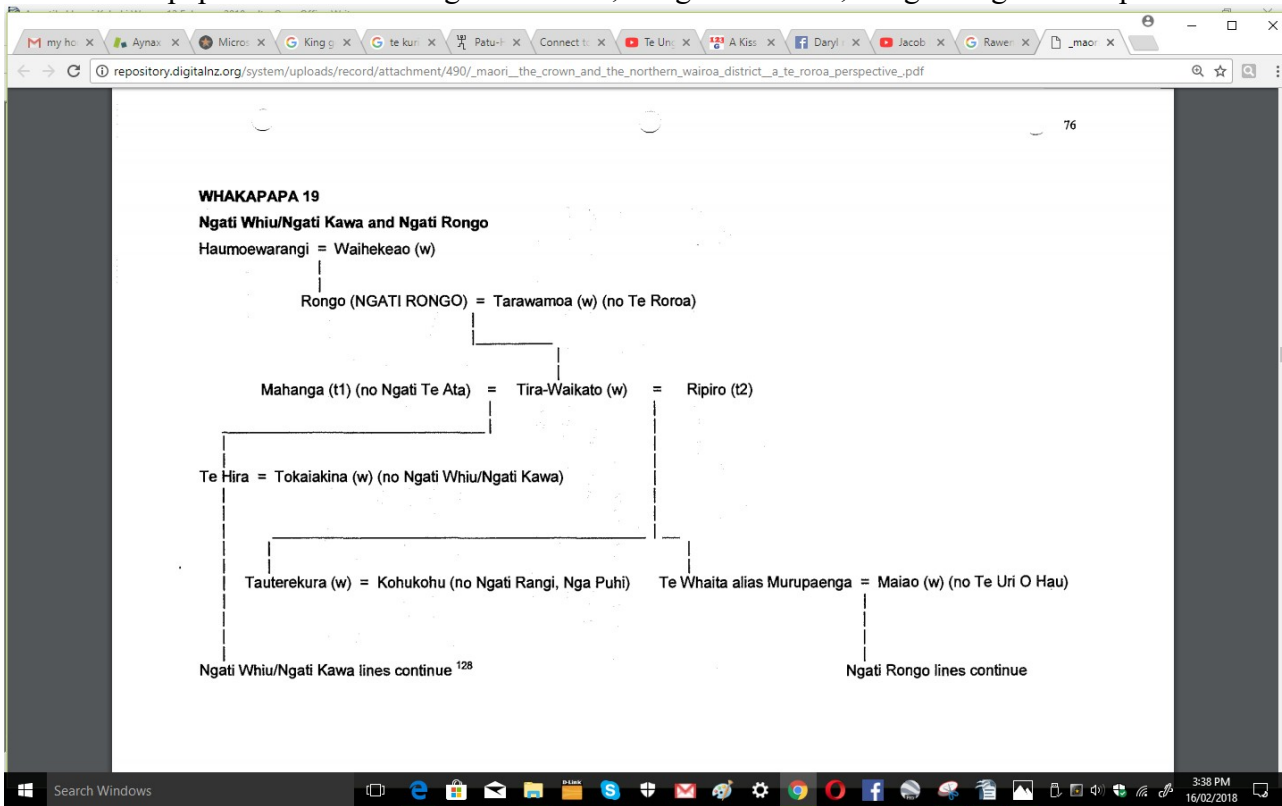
my ho ×
Aynax ×
Micros ×
King g ×
te kun ×
Patu-h ×
Connect to ×
Te Ung ×
A Kiss ×
Daryl ×
Jacob ×
Rawen ×
_maor ×

repository.digitalnz.org/system/uploads/record/attachment/490/_maori__the_crown_and_the_northern_wairoa_district__a_te_roroa_perspective_.pdf

76

WHAKAPAPA 19

Ngati Whiu/Ngati Kawa and Ngati Rongo

Haumoewarangi = Waihekeao (w)

Rongo (NGATI RONGO) = Tarawamoa (w) (no Te Roroa)

Mahanga (t1) (no Ngati Te Ata) = Tira-Waikato (w) = Ripiro (t2)

Te Hira = Tokaiakina (w) (no Ngati Whiu/Ngati Kawa)

Tauterekura (w) = Kohukohu (no Ngati Rangi, Nga Puhi)

Te Whaita alias Murupaenga = Maiao (w) (no Te Uri O Hau)

Ngati Whiu/Ngati Kawa lines continue $^{128}$

Ngati Rongo lines continue

Search Windows

3:38 PM
16/02/2018